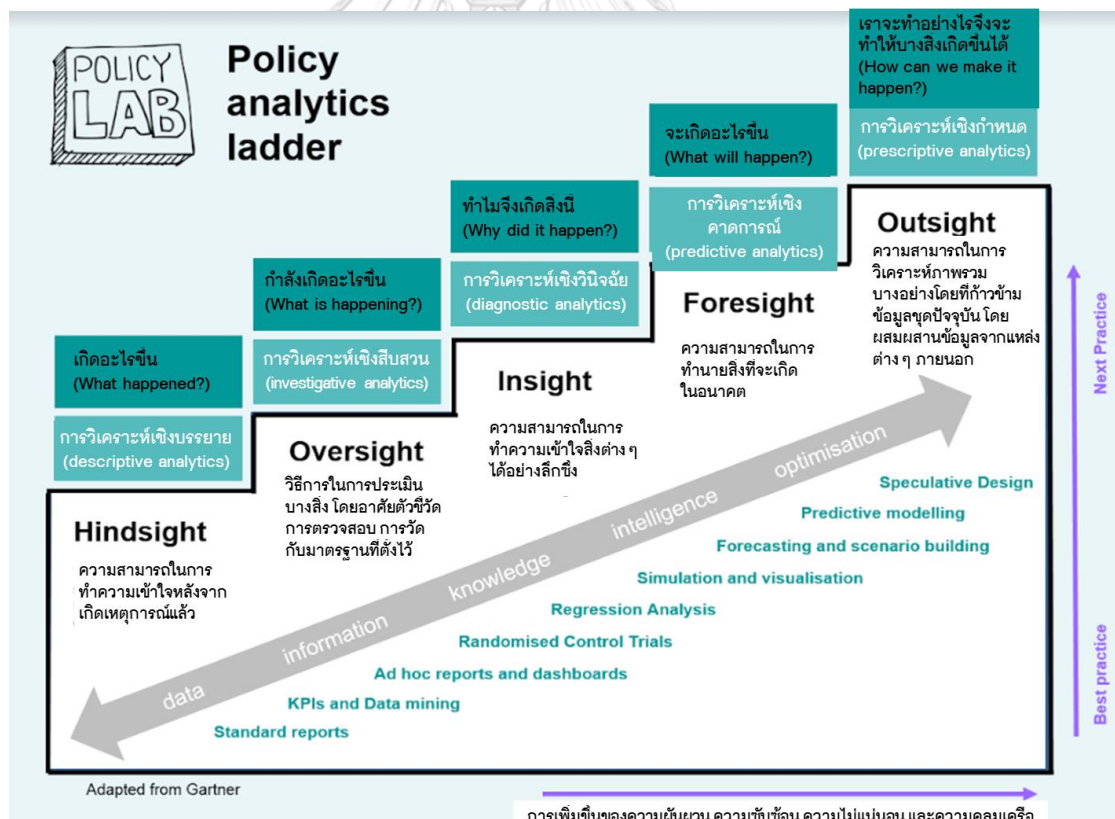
POLICY LAB

Policy analytics ladder

เกิดอะไรขึ้น
(What happened?)

การวิเคราะห์เชิงบรรยาย
(descriptive analytics)

กำลังเกิดอะไรขึ้น
(What is happening?)

การวิเคราะห์เชิงสืบสวน
(investigative analytics)

ทำไมจึงเกิดสิ่งนี้
(Why did it happen?)

การวิเคราะห์เชิงวินิจฉัย
(diagnostic analytics)

จะเกิดอะไรขึ้น
(What will happen?)

การวิเคราะห์เชิงคาดการณ์
(predictive analytics)

เราจะทำอย่างไรจึงจะทำให้บางสิ่งเกิดขึ้นได้
(How can we make it happen?)

การวิเคราะห์เชิงกำหนด
(prescriptive analytics)

Hindsight
ความสามารถในการทำความเข้าใจหลังจากเกิดเหตุการณ์แล้ว

Oversight
วิธีการในการประเมินบางสิ่ง โดยอาศัยตัวชี้วัด การตรวจสอบ การวัดกับมาตรฐานที่ตั้งไว้

Insight
ความสามารถในการทำความเข้าใจสิ่งต่าง ๆ ได้อย่างลึกซึ้ง

Foresight
ความสามารถในการทำนายสิ่งที่จะเกิดในอนาคต

Outsight
ความสามารถในการวิเคราะห์ภาพรวมบางอย่างโดยที่ก้าวข้ามข้อมูลชุดปัจจุบัน โดยผสมผสานข้อมูลจากแหล่งต่าง ๆ ภายนอก

data information knowledge intelligence optimisation

Speculative Design
Predictive modelling
Forecasting and scenario building
Simulation and visualisation
Regression Analysis
Randomised Control Trials
Ad hoc reports and dashboards
KPIs and Data mining
Standard reports

Next Practice
Best practice

Adapted from Gartner

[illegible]